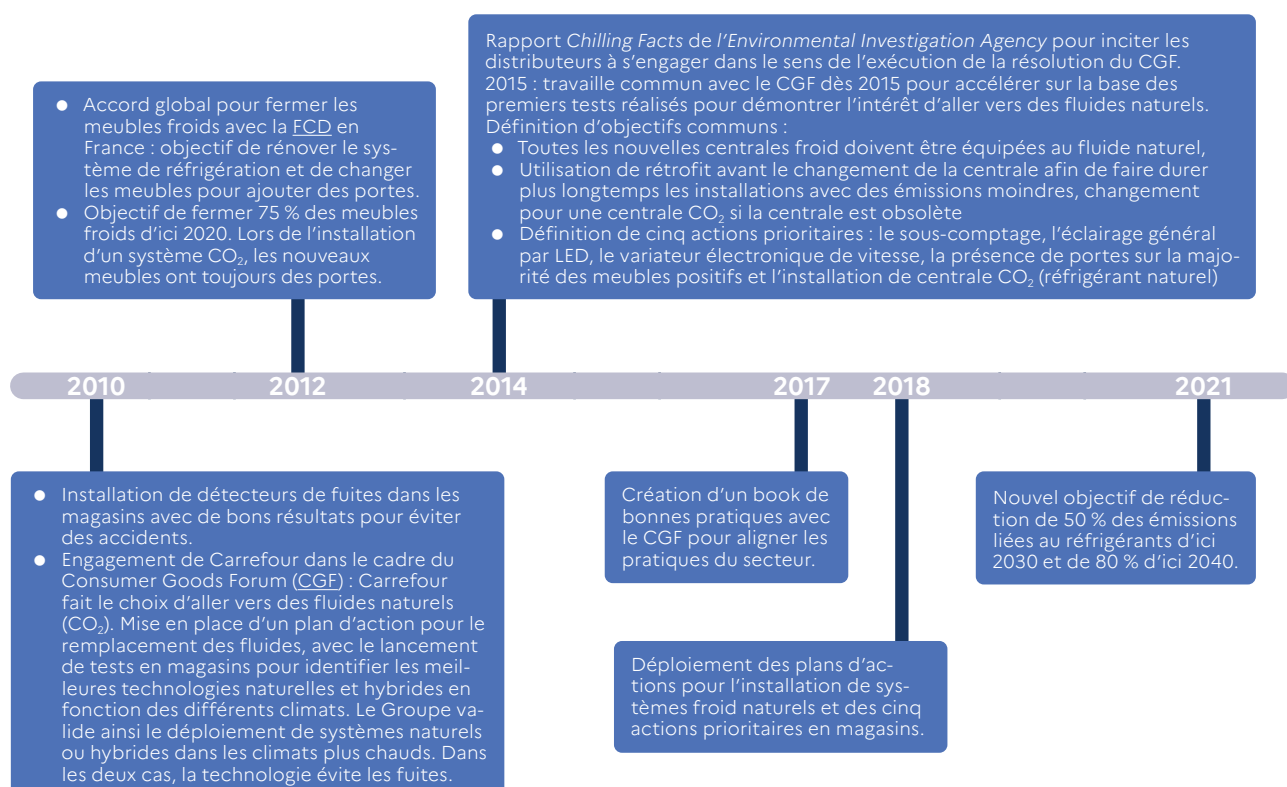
Rapport *Chilling Facts* de *l'Environmental Investigation Agency* pour inciter les distributeurs à s'engager dans le sens de l'exécution de la résolution du CGF. 2015 : travaille commun avec le CGF dès 2015 pour accélérer sur la base des premiers tests réalisés pour démontrer l'intérêt d'aller vers des fluides naturels. Définition d'objectifs communs :
- Toutes les nouvelles centrales froid doivent être équipées au fluide naturel,
- Utilisation de rétrofit avant le changement de la centrale afin de faire durer plus longtemps les installations avec des émissions moindres, changement pour une centrale $CO_2$ si la centrale est obsolète
- Définition de cinq actions prioritaires : le sous-comptage, l'éclairage général par LED, le variateur électronique de vitesse, la présence de portes sur la majorité des meubles positifs et l'installation de centrale $CO_2$ (réfrigérant naturel)

- Accord global pour fermer les meubles froids avec la FCD en France : objectif de rénover le système de réfrigération et de changer les meubles pour ajouter des portes.
- Objectif de fermer 75 % des meubles froids d'ici 2020. Lors de l'installation d'un système $CO_2$, les nouveaux meubles ont toujours des portes.

2010 2012 2014 2017 2018 2021

- Installation de détecteurs de fuites dans les magasins avec de bons résultats pour éviter des accidents.
- Engagement de Carrefour dans le cadre du Consumer Goods Forum (CGF) : Carrefour fait le choix d'aller vers des fluides naturels ($CO_2$). Mise en place d'un plan d'action pour le remplacement des fluides, avec le lancement de tests en magasins pour identifier les meilleures technologies naturelles et hybrides en fonction des différents climats. Le Groupe valide ainsi le déploiement de systèmes naturels ou hybrides dans les climats plus chauds. Dans les deux cas, la technologie évite les fuites.

Création d'un book de bonnes pratiques avec le CGF pour aligner les pratiques du secteur.

Déploiement des plans d'actions pour l'installation de systèmes froid naturels et des cinq actions prioritaires en magasins.

Nouvel objectif de réduction de 50 % des émissions liées au réfrigérants d'ici 2030 et de 80 % d'ici 2040.